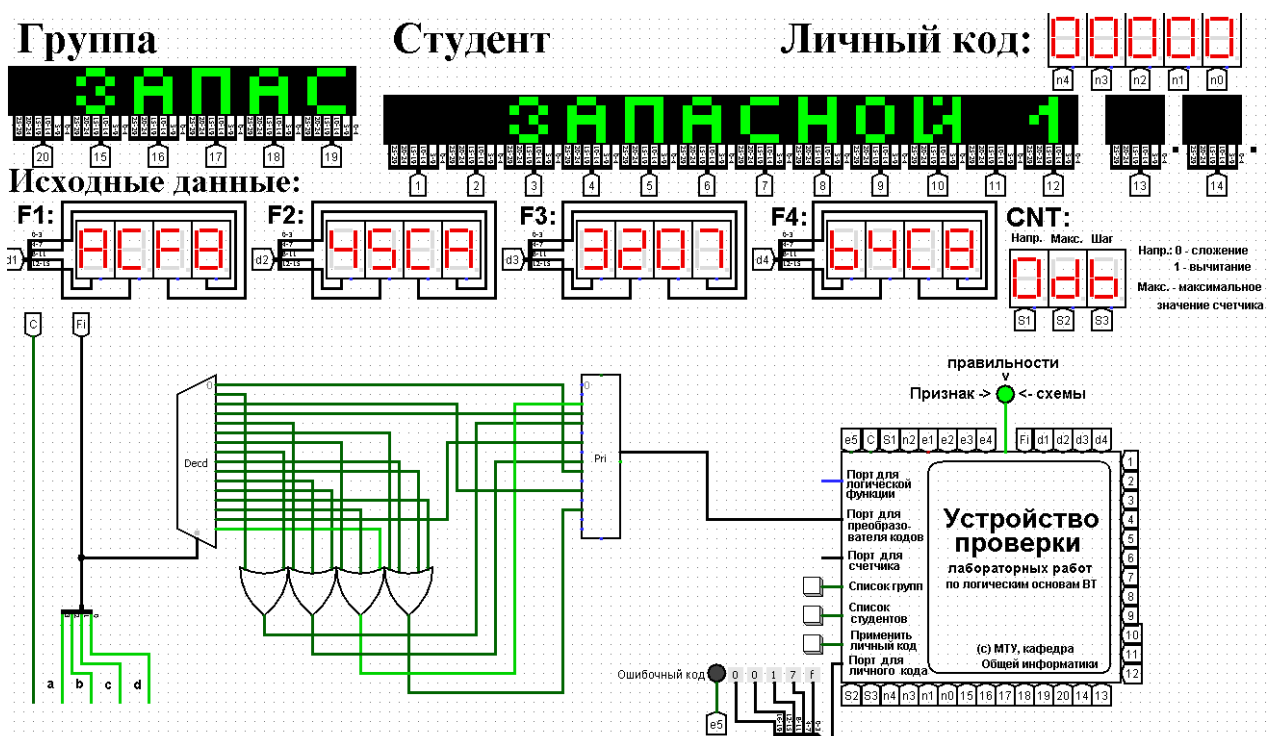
Группа

Студент

Личный код:

00000

n4 n3 n2 n1 n0

ЗАПАС

20 15 16 17 18 19

ЗАПАСНОЙ 1

1 2 3 4 5 6 7 8 9 10 11 12 13 14

Исходные данные:

F1: ACF8

d1

F2: 45CA

d2

F3: 3207

d3

F4: 64C8

d4

CNT:

Напр. Макс. Шаг

0d6

S1 S2 S3

Напр.: 0 - сложение
1 - вычитание
Макс. - максимальное значение счетчика

C Fi

Decd

Pri

a b c d

правильности
Признак -> <- схемы

e5 C S1 n2 e1 e2 e3 e4 Fi d1 d2 d3 d4

Порт для логической функции

Порт для преобразователя кодов

Порт для счетчика

Список групп

Список студентов

Применить личный код

Порт для личного кода

Устройство проверки

лабораторных работ
по логическим основам ВТ

(c) МТУ, кафедра
Общей информатики

1 2 3 4 5 6 7 8 9 10 11 12

S2 S3 n4 n3 n1 n0 15 16 17 18 19 20 14 13

Ошибочный код

0 0 1 7 f

e5